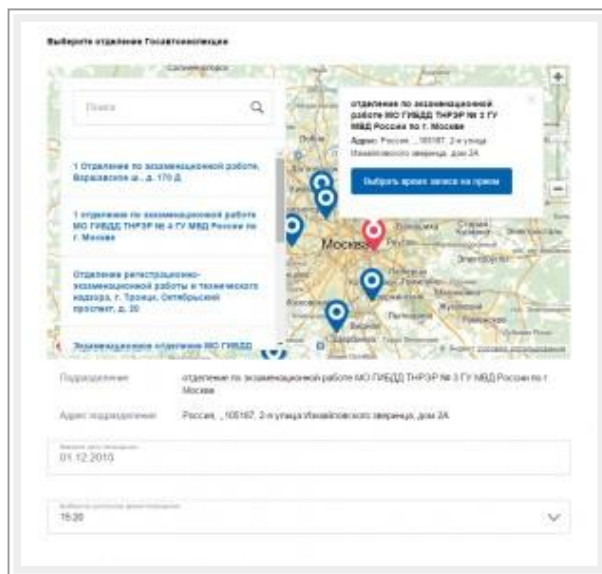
Выберите отделение Госавтоинспекции

Поиск

1 Отделение по экзаменационной работе, Варшавское ш., д. 170 Д

1 отделение по экзаменационной работе МО ГИБДД ТНРЭР № 4 ГУ МВД России по г. Москве

Отделение регистрационно-экзаменационной работы и технического надзора, г. Троицк, Октябрьский проспект, д. 20

Экзаменационное отделение МО ГИБДД

отделение по экзаменационной работе МО ГИБДД ТНРЭР № 3 ГУ МВД России по г. Москве

Адрес: Россия, , 105187, 2-я улица Измайловского зверинца, дом 2А

Выбрать время записи на прием

Москва

Подразделение
отделение по экзаменационной работе МО ГИБДД ТНРЭР № 3 ГУ МВД России по г. Москве

Адрес подразделения
Россия, , 105187, 2-я улица Измайловского зверинца, дом 2А

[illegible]
01.12.2015

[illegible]
15:20